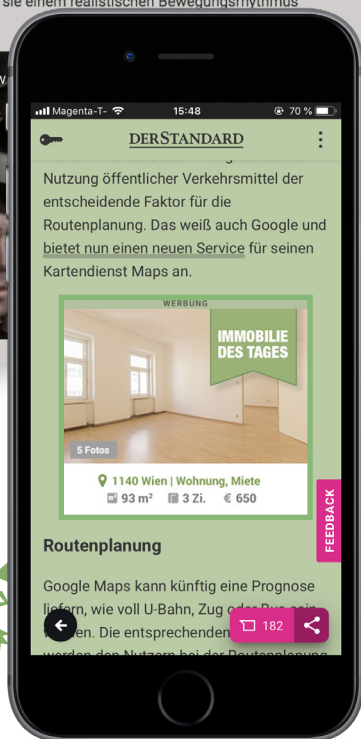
sie einem realistischen Bewegungsrhythmus

Magenta-T- 15:48 70 %

DERSTANDARD

Nutzung öffentlicher Verkehrsmittel der entscheidende Faktor für die Routenplanung. Das weiß auch Google und bietet nun einen neuen Service für seinen Kartendienst Maps an.

WERBUNG

IMMOBILIE DES TAGES

5 Fotos

1140 Wien | Wohnung, Miete
93 m² 3 Zi. € 650

FEEDBACK

Routenplanung

Google Maps kann künftig eine Prognose liefern, wie voll U-Bahn, Zug oder Bus sein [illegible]. Die entsprechenden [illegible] werden den Nutzern bei der Routenplanung

182